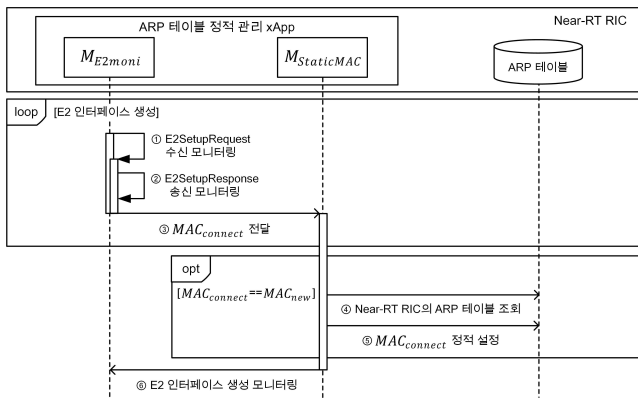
ARP 테이블 정적 관리 xApp

Near-RT RIC

$M_{E2moni}$

$M_{StaticMAC}$

ARP 테이블

loop [E2 인터페이스 생성]

① E2SetupRequest 수신 모니터링

② E2SetupResponse 송신 모니터링

③ $MAC_{connect}$ 전달

opt

$[MAC_{connect} == MAC_{new}]$

④ Near-RT RIC의 ARP 테이블 조회

⑤ $MAC_{connect}$ 정적 설정

⑥ E2 인터페이스 생성 모니터링